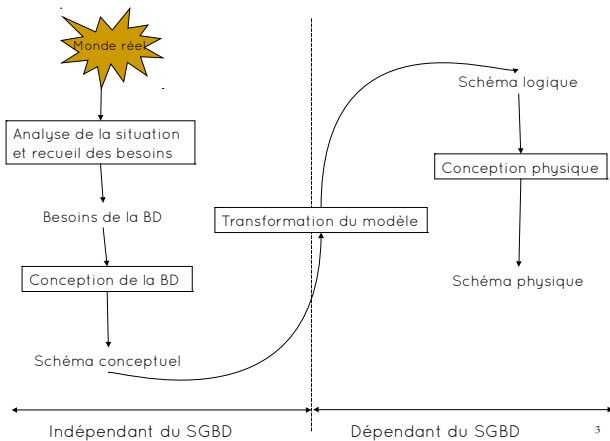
Monde réel

Analyse de la situation et recueil des besoins

Besoins de la BD

Conception de la BD

Schéma conceptuel

Transformation du modèle

Schéma logique

Conception physique

Schéma physique

Indépendant du SGBD

Dépendant du SGBD

3